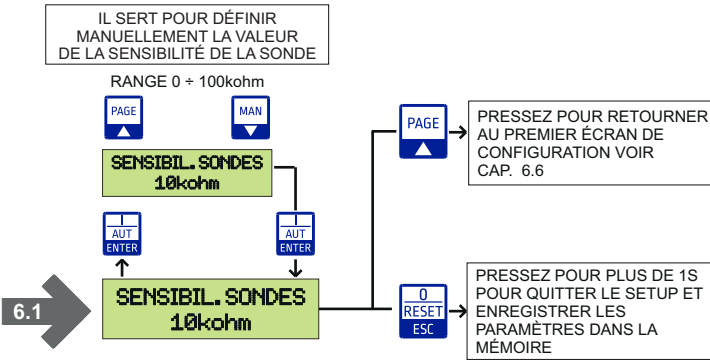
IL SERT POUR DÉFINIR MANUELLEMENT LA VALEUR DE LA SENSIBILITÉ DE LA SONDE

RANGE 0 ÷ 100kohm

PAGE ▲

MAN

SENSIBIL.SONDES
10kohm

I
AUT
ENTER

I
AUT
ENTER

6.1

SENSIBIL.SONDES
10kohm

PAGE ▲

PRESSEZ POUR RETOURNER AU PREMIER ÉCRAN DE CONFIGURATION VOIR CAP. 6.6

0
RESET
ESC

PRESSEZ POUR PLUS DE 1S POUR QUITTER LE SETUP ET ENREGISTRER LES PARAMÈTRES DANS LA MÉMOIRE